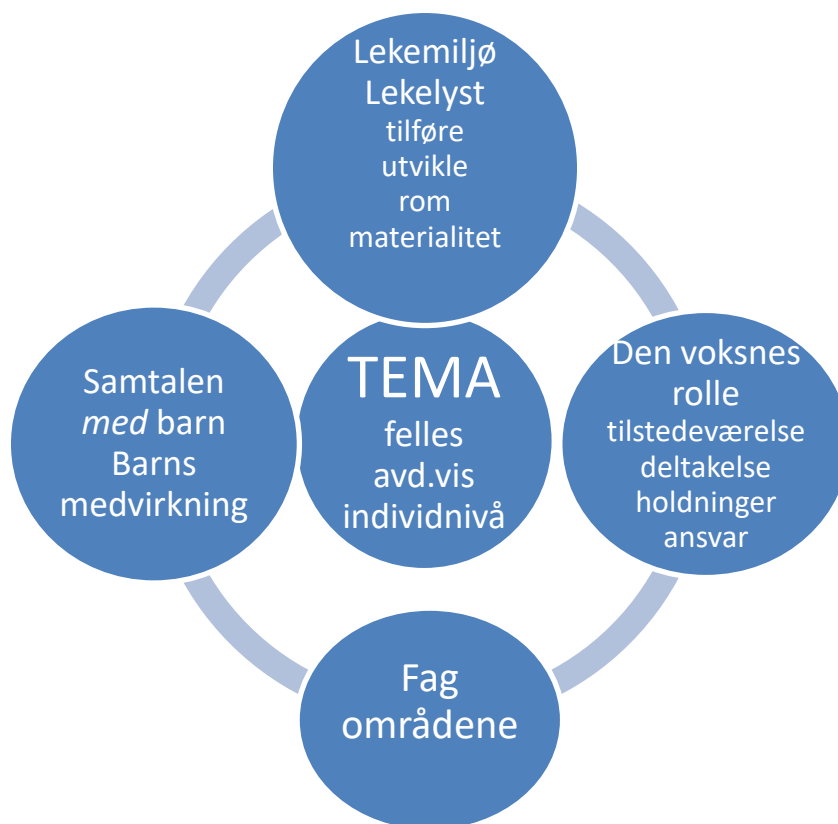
Lekemiljø
Lekelyst
tilføre
utvikle
rom
materialitet

Samtalen
*med* barn
Barns
medvirkning

TEMA
felles
avd.vis
individnivå

Den voksnes
rolle
tilstedeværelse
deltakelse
holdninger
ansvar

Fag
områdene